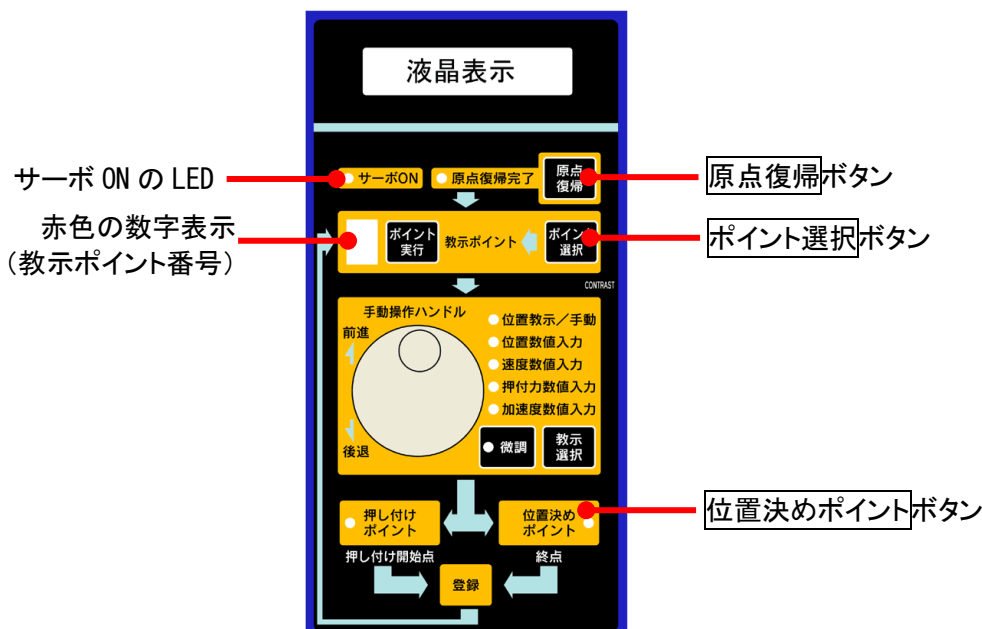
液晶表示

サーボ ON の LED

サーボON

原点復帰完了

原点復帰

原点復帰ボタン

赤色の数字表示
(教示ポイント番号)

ポイント実行

教示ポイント

ポイン選択

ポイント選択ボタン

CONTRAST

手動操作ハンドル

前進

後退

位置教示/手動

位置数値入力

速度数値入力

押付力数値入力

加速度数値入力

微調

教示選択

押し付けポイント

位置決めポイント

位置決めポイントボタン

押し付け開始点

終点

登録